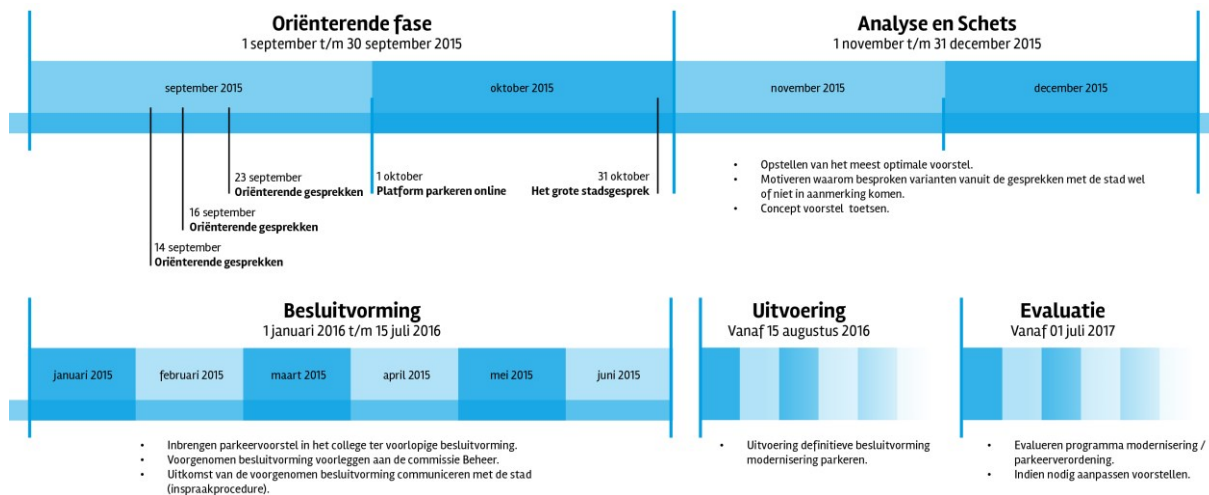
Oriënterende fase
1 september t/m 30 september 2015

september 2015

oktober 2015

23 september
Oriënterende gesprekken

16 september
Oriënterende gesprekken

14 september
Oriënterende gesprekken

1 oktober
Platform parkeren online

31 oktober
Het grote stadsgesprek

Analyse en Schets
1 november t/m 31 december 2015

november 2015

december 2015

- Opstellen van het meest optimale voorstel.
- Motiveren waarom besproken varianten vanuit de gesprekken met de stad wel of niet in aanmerking komen.
- Concept voorstel toetsen.

Besluitvorming
1 januari 2016 t/m 15 juli 2016

januari 2015

februari 2015

maart 2015

april 2015

mei 2015

juni 2015

- Inbrengen parkeervoorstel in het college ter voorlopige besluitvorming.
- Voorgenomen besluitvorming voorleggen aan de commissie Beheer.
- Uitkomst van de voorgenomen besluitvorming communiceren met de stad (inspraakprocedure).

Uitvoering
Vanaf 15 augustus 2016

- Uitvoering definitieve besluitvorming modernisering parkeren.

Evaluatie
Vanaf 01 juli 2017

- Evalueren programma modernisering / parkeerverordening.
- Indien nodig aanpassen voorstellen.